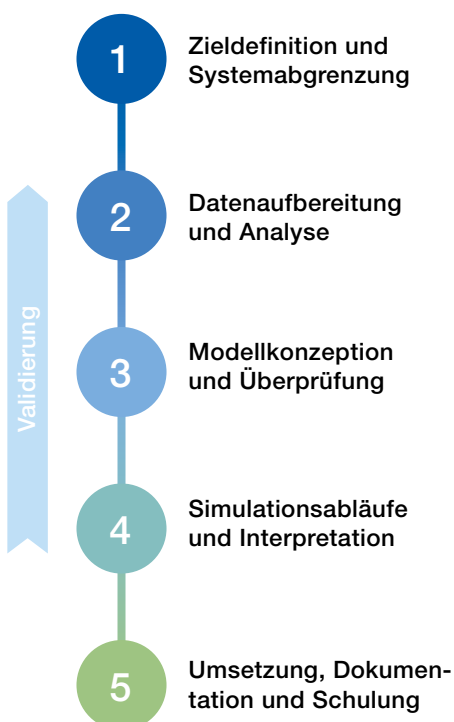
Validierung

1 Zieldefinition und Systemabgrenzung

2 Datenaufbereitung und Analyse

3 Modellkonzeption und Überprüfung

4 Simulationsabläufe und Interpretation

5 Umsetzung, Dokumentation und Schulung